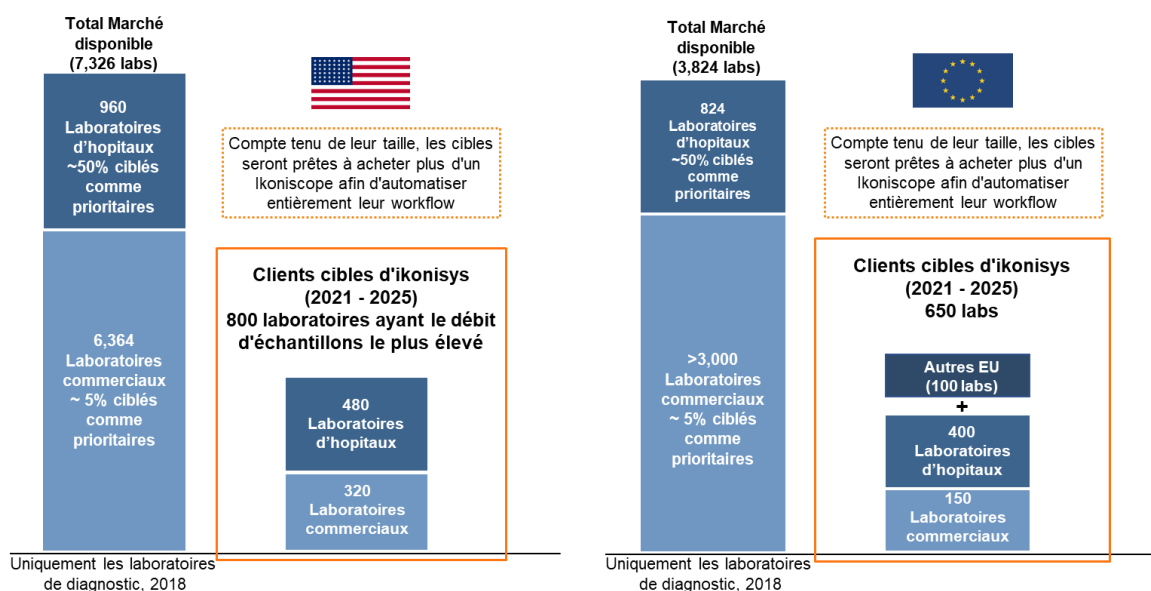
Total Marché disponible (7,326 labs)

960 Laboratoires d'hopitaux ~50% ciblés comme prioritaires

6,364 Laboratoires commerciaux ~ 5% ciblés comme prioritaires

Compte tenu de leur taille, les cibles seront prêtes à acheter plus d'un Ikoniscope afin d'automatiser entièrement leur workflow

Clients cibles d'ikonisys (2021 - 2025) 800 laboratoires ayant le débit d'échantillons le plus élevé

480 Laboratoires d'hopitaux

320 Laboratoires commerciaux

Uniquement les laboratoires de diagnostic, 2018

Total Marché disponible (3,824 labs)

824 Laboratoires d'hopitaux ~50% ciblés comme prioritaires

>3,000 Laboratoires commerciaux ~ 5% ciblés comme prioritaires

Compte tenu de leur taille, les cibles seront prêtes à acheter plus d'un Ikoniscope afin d'automatiser entièrement leur workflow

Clients cibles d'ikonisys (2021 - 2025) 650 labs

Autres EU (100 labs)

+

400 Laboratoires d'hopitaux

150 Laboratoires commerciaux

Uniquement les laboratoires de diagnostic, 2018